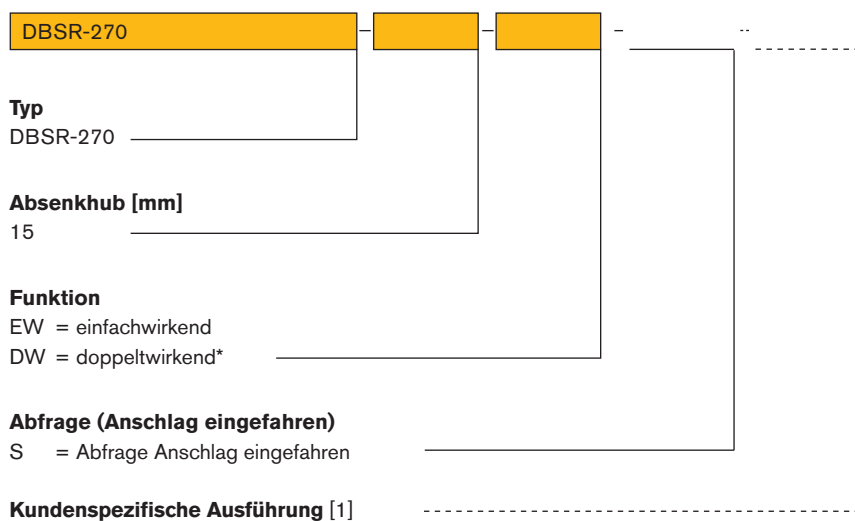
DBSR-270 – – – ..

**Typ**
DBSR-270

**Absenkhub [mm]**
15

**Funktion**
EW = einfachwirkend
DW = doppeltwirkend*

**Abfrage (Anschlag eingefahren)**
S = Abfrage Anschlag eingefahren

**Kundenspezifische Ausführung** [1]